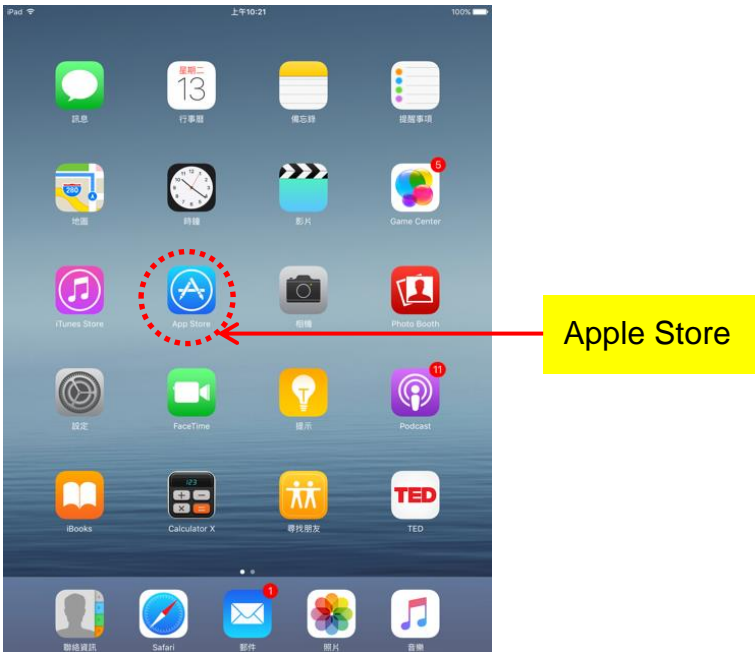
iPad
上午10:21
100%

星期二
13

訊息
行事曆
備忘錄
提醒事項

280
地圖
時鐘
影片
5
Game Center

iTunes Store
App Store
相機
Photo Booth

Apple Store

設定
FaceTime
提示
11
Podcast

123
iBooks
Calculator X
尋找朋友
TED
TED

1
聯絡資訊
Safari
郵件
照片
音樂